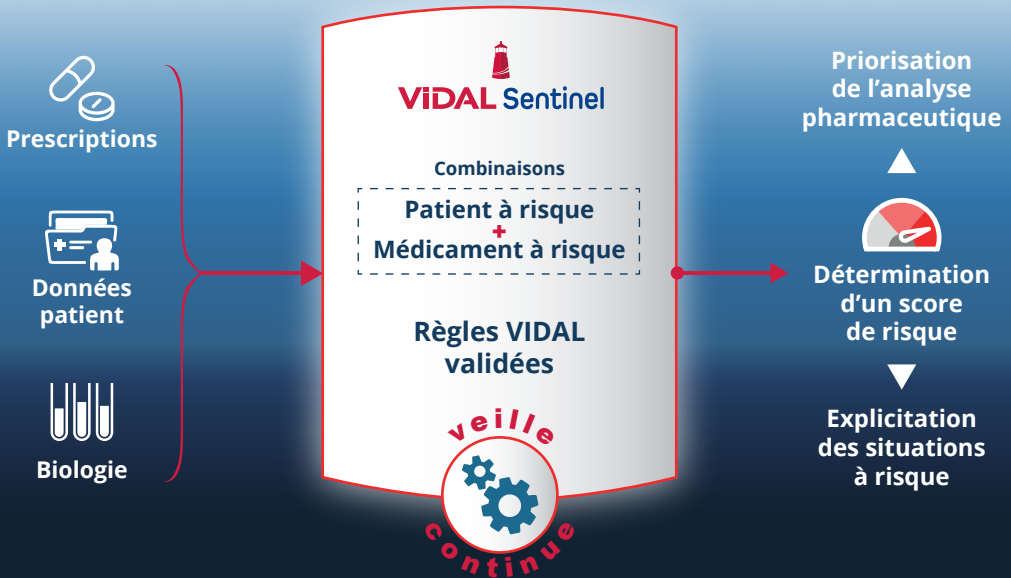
Prescriptions

Données patient

Biologie

VIDAL Sentinel

Combinaisons

Patient à risque
+
Médicament à risque

Règles VIDAL validées

veille continue

Priorisation de l'analyse pharmaceutique

Détermination d'un score de risque

Explicitation des situations à risque